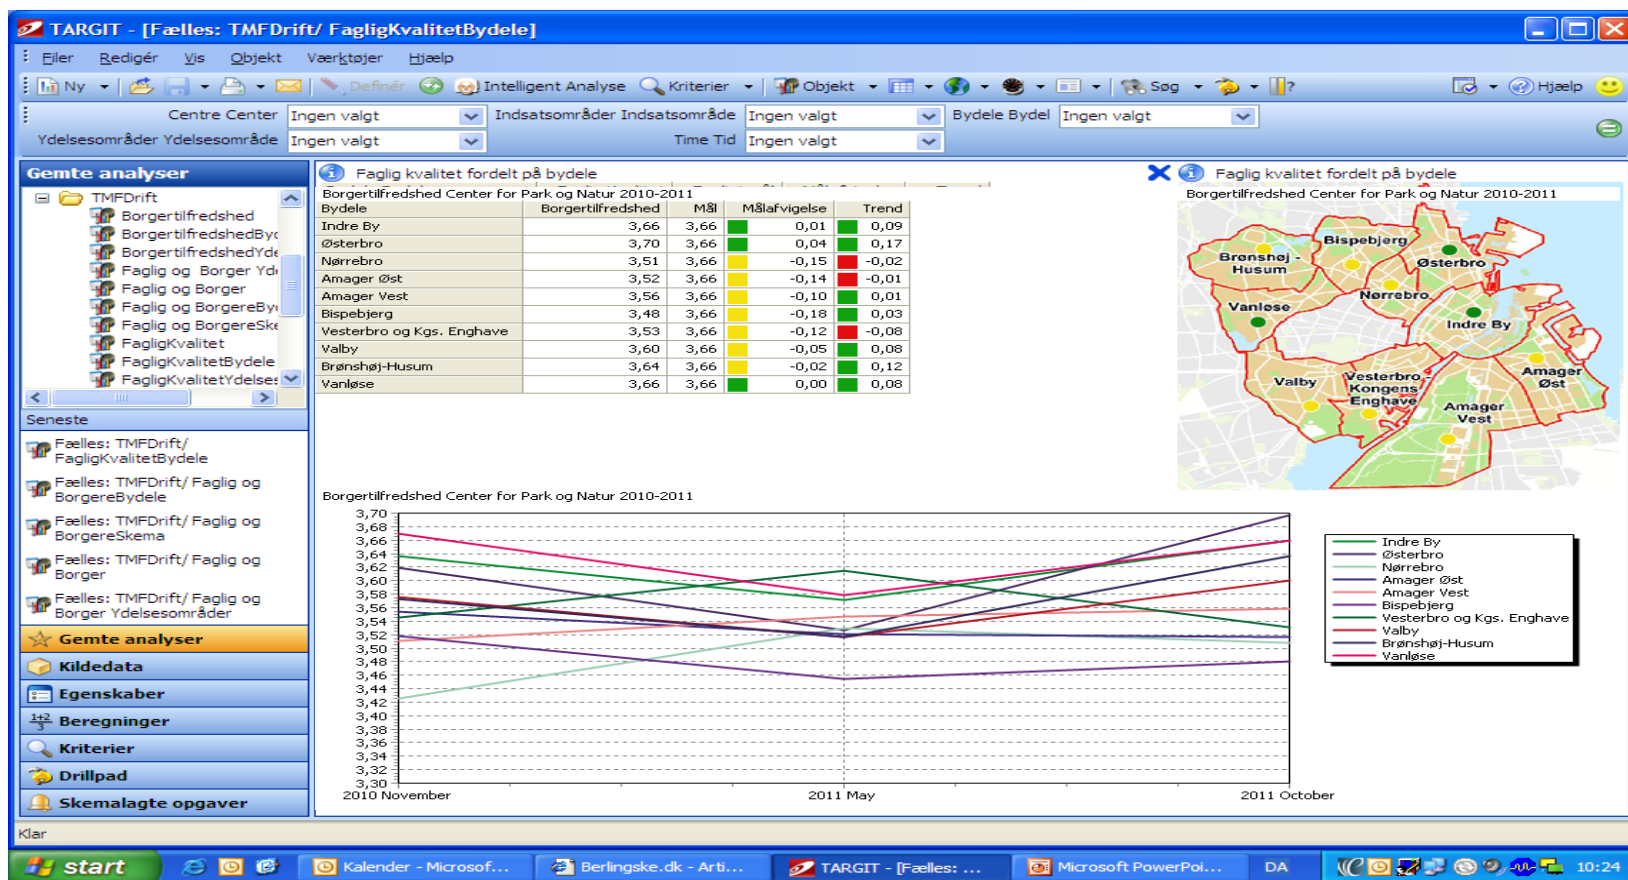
TARGIT - [Fælles: TMFDrift/ FagligKvalitetBydele]

Filer Redigér Vis Objekt Værktøjer Hjælp

Ny Definér Intelligent Analyse Kriterier Objekt Søg Hjælp

Centre Center Ingen valgt Indsatsområder Indsatsområde Ingen valgt Bydele Bydel Ingen valgt
Ydelsesområder Ydelsesområde Ingen valgt Time Tid Ingen valgt

Gemte analyser
TMFDrift
Borgertilfredshed
Borgertilfredshed By
BorgertilfredshedYd
Faglig og Borger Yd
Faglig og Borger
Faglig og BorgereBy
Faglig og BorgereSk
FagligKvalitet
FagligKvalitetBydele
FagligKvalitetYdelse

Seneste
Fælles: TMFDrift/ FagligKvalitetBydele
Fælles: TMFDrift/ Faglig og BorgereBydele
Fælles: TMFDrift/ Faglig og BorgereSkema
Fælles: TMFDrift/ Faglig og Borger
Fælles: TMFDrift/ Faglig og Borger Ydelsesområder

Gemte analyser
Kildedata
Egenskaber
Beregninger
Kriterier
Drillpad
Skemalagte opgaver

Faglig kvalitet fordelt på bydele
Borgertilfredshed Center for Park og Natur 2010-2011

| Bydele | Borgertilfredshed | Mål | Målafvigelse | Trend |
|---|---|---|---|---|
| Indre By | 3,66 | 3,66 | 0,01 | 0,09 |
| Østerbro | 3,70 | 3,66 | 0,04 | 0,17 |
| Nørrebro | 3,51 | 3,66 | -0,15 | -0,02 |
| Amager Øst | 3,52 | 3,66 | -0,14 | -0,01 |
| Amager Vest | 3,56 | 3,66 | -0,10 | 0,01 |
| Bispebjerg | 3,48 | 3,66 | -0,18 | 0,03 |
| Vesterbro og Kgs. Enghave | 3,53 | 3,66 | -0,12 | -0,08 |
| Valby | 3,60 | 3,66 | -0,05 | 0,08 |
| Brønshøj-Husum | 3,64 | 3,66 | -0,02 | 0,12 |
| Vanløse | 3,66 | 3,66 | 0,00 | 0,08 |

Faglig kvalitet fordelt på bydele
Borgertilfredshed Center for Park og Natur 2010-2011
Bispebjerg
Brønshøj - Husum
Østerbro
Nørrebro
Vanløse
Indre By
Valby
Vesterbro Kongens Enghave
Amager Øst
Amager Vest

Borgertilfredshed Center for Park og Natur 2010-2011
3,70 3,68 3,66 3,64 3,62 3,60 3,58 3,56 3,54 3,52 3,50 3,48 3,46 3,44 3,42 3,40 3,38 3,36 3,34 3,32 3,30
2010 November 2011 May 2011 October
Indre By
Østerbro
Nørrebro
Amager Øst
Amager Vest
Bispebjerg
Vesterbro og Kgs. Enghave
Valby
Brønshøj-Husum
Vanløse

Klar

start Kalender - Microsof... Berlingske.dk - Arti... TARGIT - [Fælles: ... Microsoft PowerPoi... DA 10:24